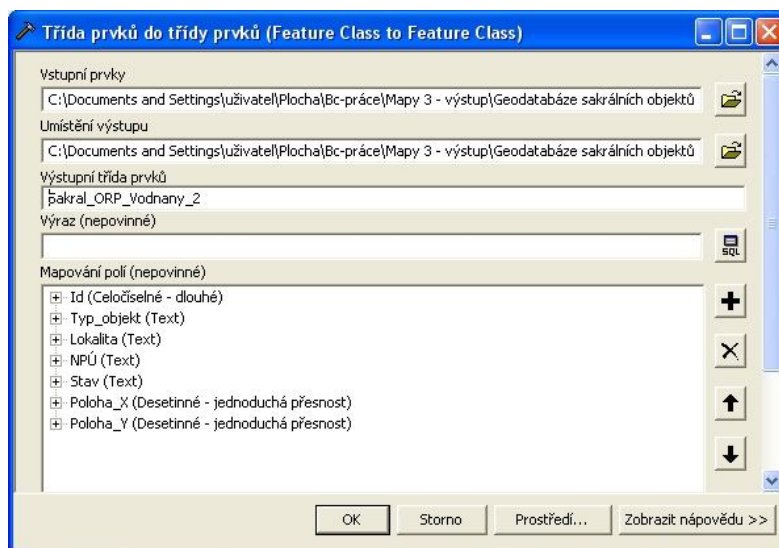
Třída prvků do třídy prvků (Feature Class to Feature Class)

Vstupní prvky

C:\Documents and Settings\uživatel\Plocha\Bc-práce\Mapy 3 - výstup\Geodatabáze sakrálních objektů

Umístění výstupu

C:\Documents and Settings\uživatel\Plocha\Bc-práce\Mapy 3 - výstup\Geodatabáze sakrálních objektů

Výstupní třída prvků

Sakral_ORP_Vodnany_2

Výraz (nepovinné)

SQL

Mapování polí (nepovinné)

Id (Celočíselné - dlouhé)
Typ_objekt (Text)
Lokalita (Text)
NPÚ (Text)
Stav (Text)
Poloha_X (Desetinné - jednoduchá přesnost)
Poloha_Y (Desetinné - jednoduchá přesnost)

OK | Storno | Prostředí... | Zobrazit nápovědu >>